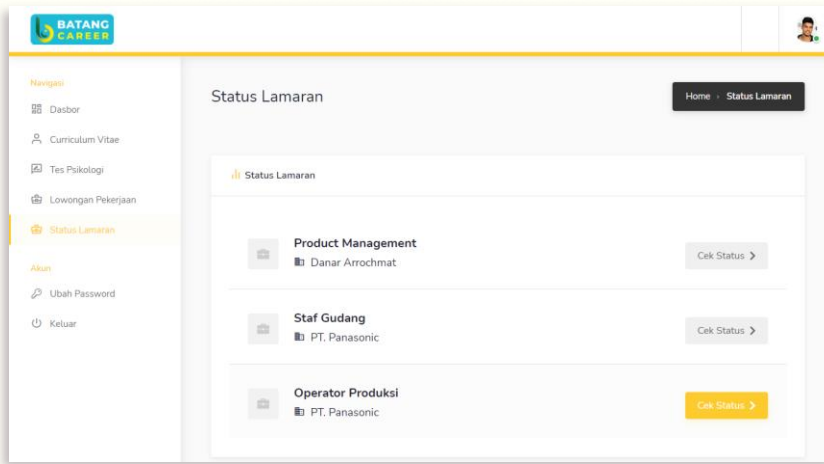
BATANG CAREER

Navigasi
Dasbor
Curriculum Vitae
Tes Psikologi
Lowongan Pekerjaan
Status Lamaran

Akun
Ubah Password
Keluar

Status Lamaran

Home › Status Lamaran

Status Lamaran

Product Management
Danar Arrochmat
Cek Status ›

Staf Gudang
PT. Panasonic
Cek Status ›

Operator Produksi
PT. Panasonic
Cek Status ›